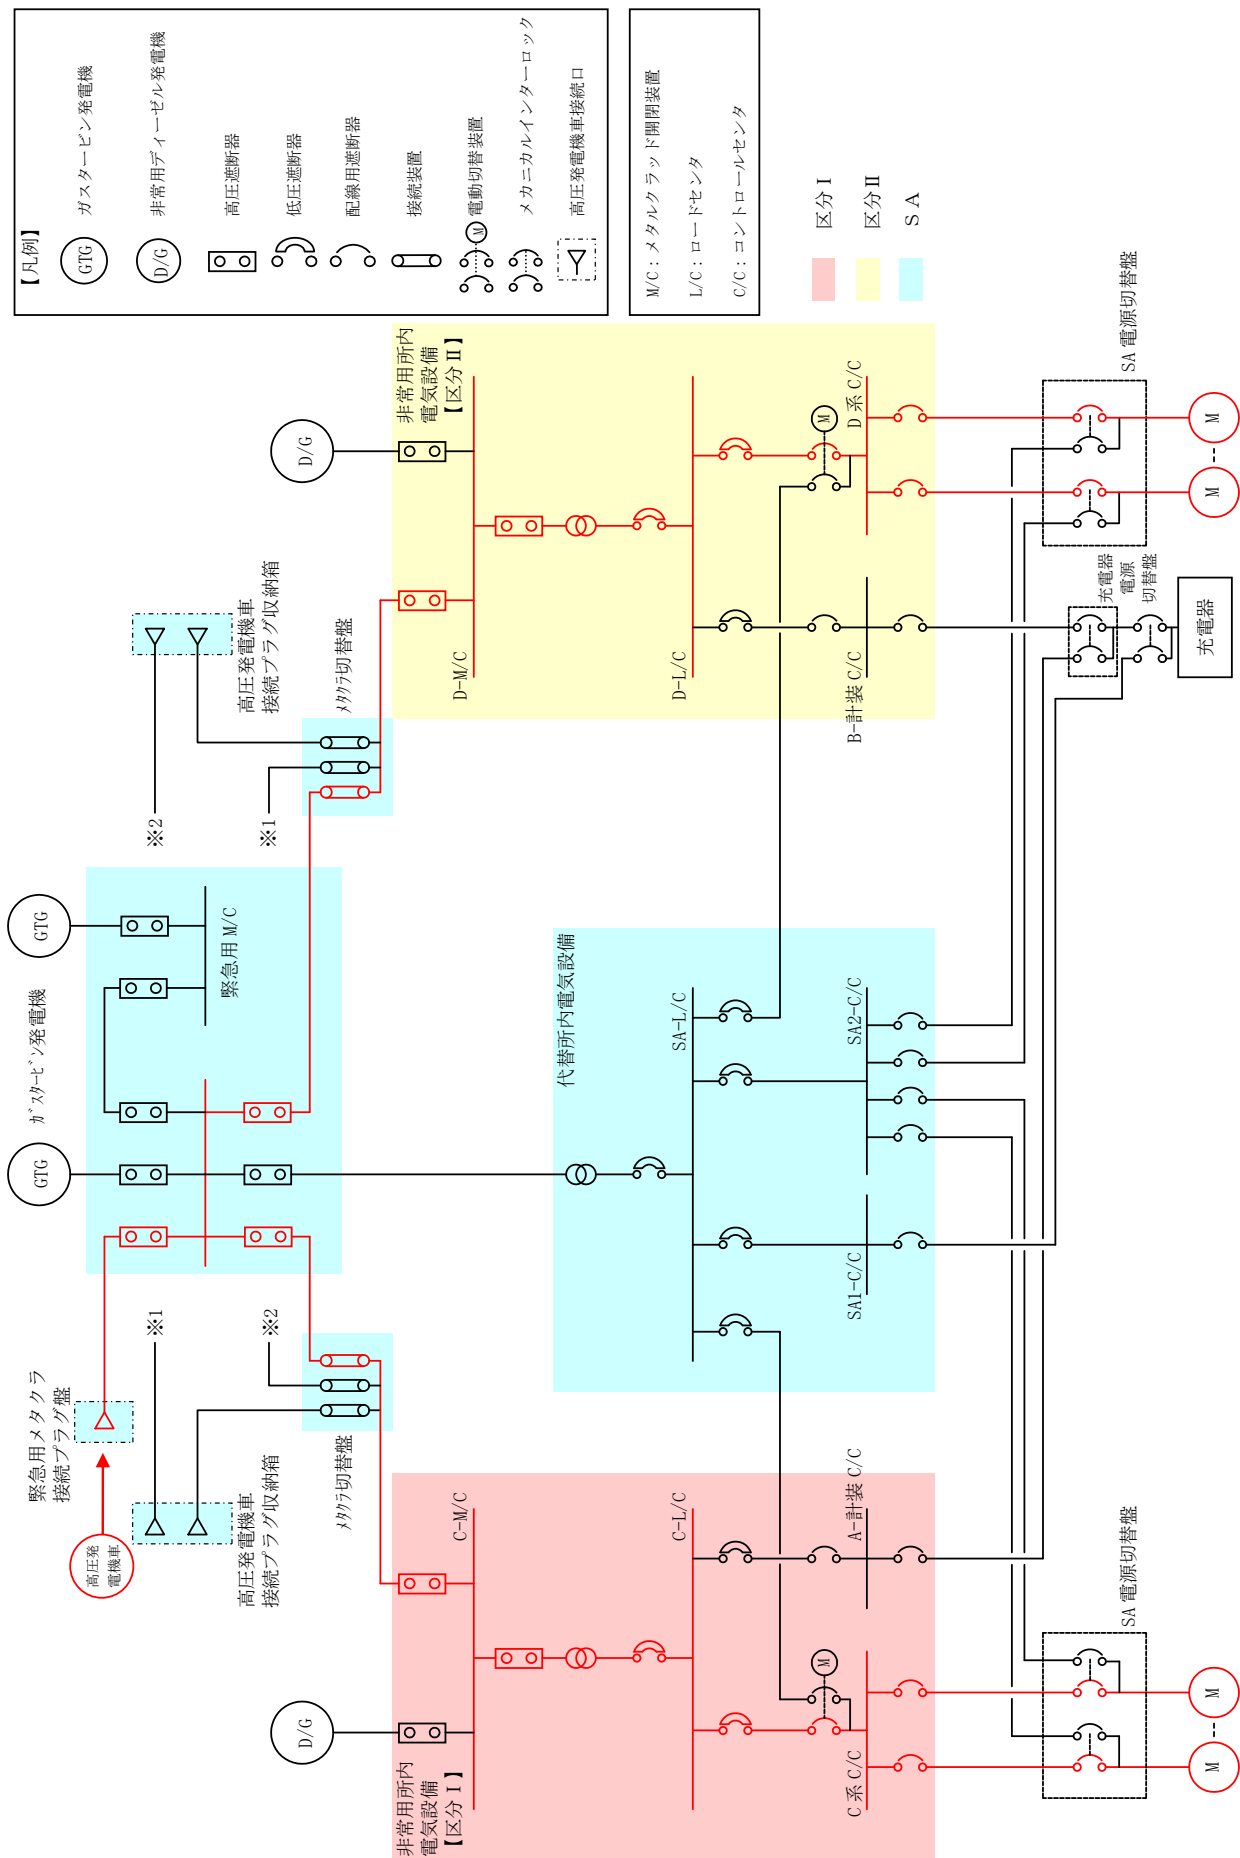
【凡例】
GTG ガスタービン発電機
D/G 非常用ディーゼル発電機
高圧遮断器
低圧遮断器
配線用遮断器
接続装置
M 電動切替装置
メカニカルインターロック
高圧発電機車接続口

M/C：メタルクラッド開閉装置
L/C：ロードセンタ
C/C：コントロールセンタ

区分Ⅰ
区分Ⅱ
SA

D/G
非常用所内電気設備【区分Ⅱ】
D-M/C
D-L/C
M
D系 C/C
B-計装 C/C
SA 電源切替盤
M
M
充電器電源切替盤
充電器

高圧発電機車接続プラグ収納箱
メタクラ切替盤
※2
※1

GTG
GTG
ガスタービン発電機
緊急用 M/C

代替所内電気設備
SA-L/C
SA2-C/C
SA1-C/C

緊急用メタクラ接続プラグ盤
高圧発電機車
※1
※2
高圧発電機車接続プラグ収納箱
メタクラ切替盤

C-M/C
C-L/C
A-計装 C/C
M
D/G
非常用所内電気設備【区分Ⅰ】
C系 C/C
SA 電源切替盤
M
M